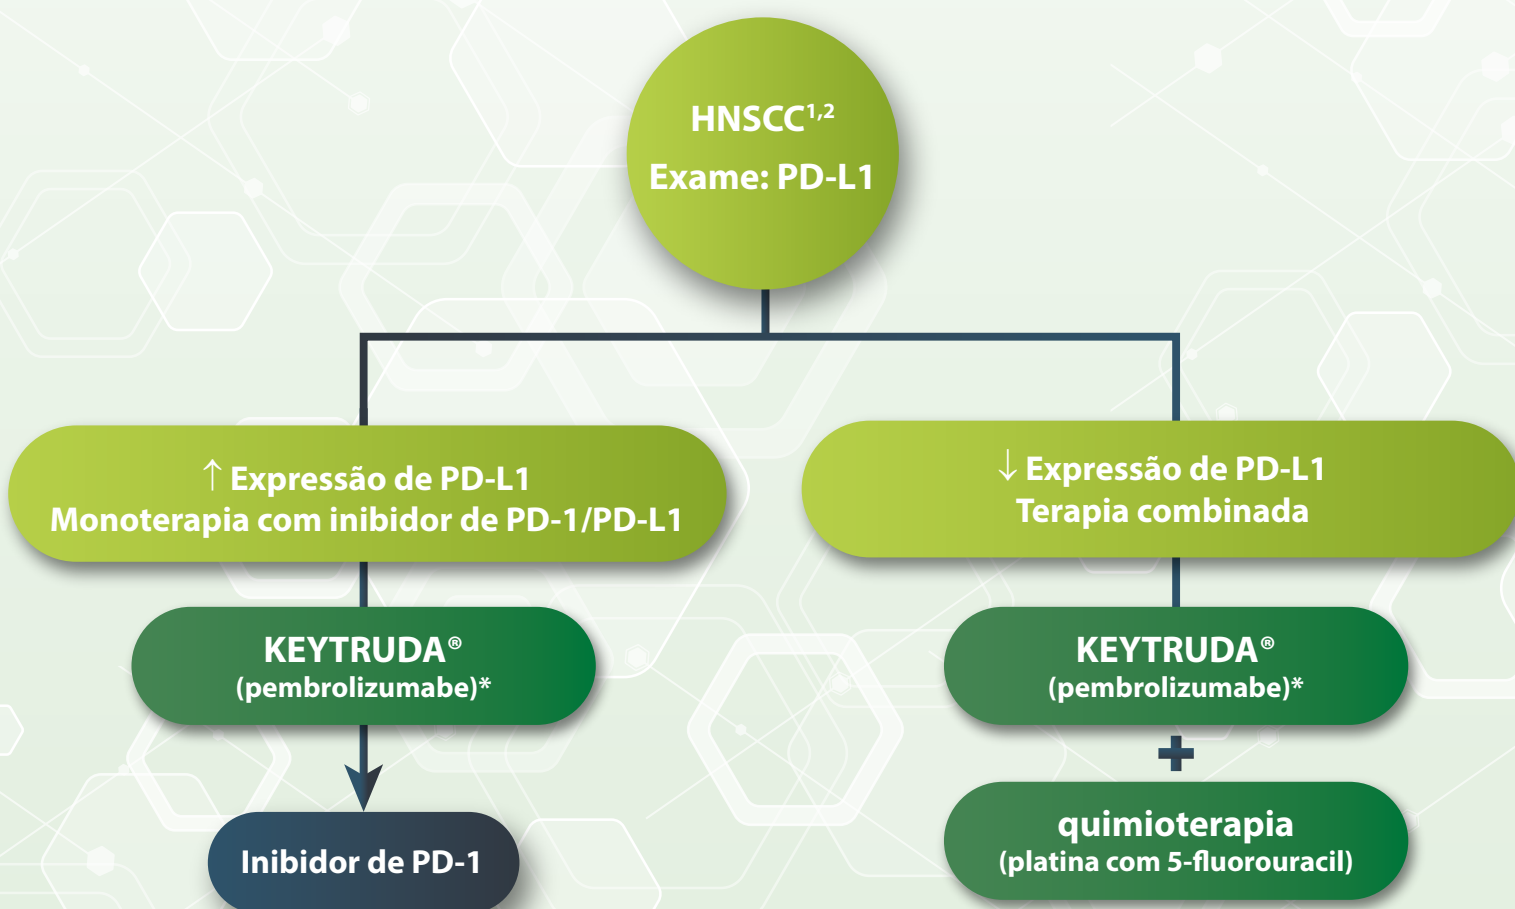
HNSCC$^{1,2}$
Exame: PD-L1

↑ Expressão de PD-L1
Monoterapia com inibidor de PD-1/PD-L1

↓ Expressão de PD-L1
Terapia combinada

KEYTRUDA®
(pembrolizumabe)*

KEYTRUDA®
(pembrolizumabe)*

+

Inibidor de PD-1

quimioterapia
(platina com 5-fluorouracil)